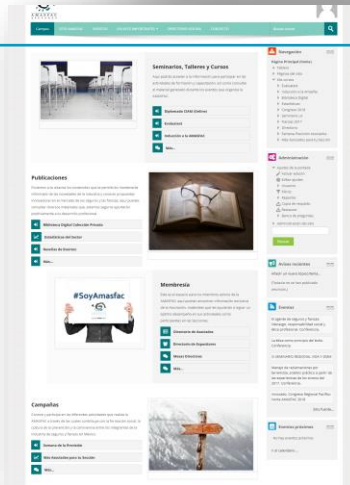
Campus
Seminarios, Talleres y Cursos
Diplomado CEVA (Online)
Publicaciones
Biblioteca Digital
Membresía
#SoyAmasfac
Directorio de Asociados
Campañas
Navegación
Administración
Actas recientes
Eventos
Eventos próximos
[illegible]